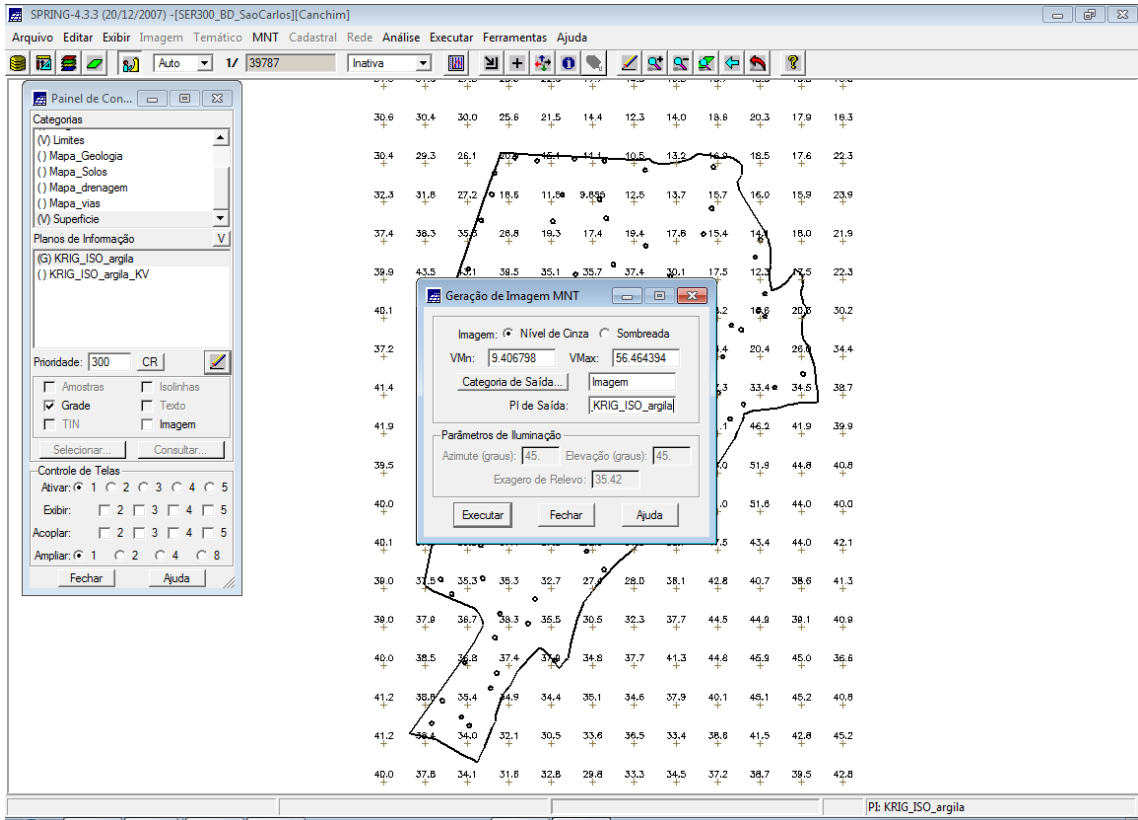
SPRING-4.3.3 (20/12/2007) -[SER300_BD_SaoCarlos][Canchim]

Arquivo Editar Exibir Imagem Temático MNT Cadastral Rede Análise Executar Ferramentas Ajuda

Auto 1/ 39787 Inativa

Painel de Con...

Categorias
(V) Limites
() Mapa_Geologia
() Mapa_Solos
() Mapa_drenagem
() Mapa_vias
(V) Superficie

Planos de Informação V
(G) KRIG_ISO_argila
() KRIG_ISO_argila_KV

Prioridade: 300 CR

Amostras Isolinhas
Grade Texto
TIN Imagem

Selecionar... Consultar...

Controle de Telas
Ativar: 1 2 3 4 5
Exibir: 2 3 4 5
Acoplar: 2 3 4 5
Ampliar: 1 2 4 8

Fechar Ajuda

Geração de Imagem MNT

Imagem: Nível de Cinza Sombreada
VMn: 9.406798 VMax: 56.464394
Categoria de Saída... Imagem
PI de Saída: KRIG_ISO_argila

Parâmetros de Iluminação
Azimute (graus): 45. Elevação (graus): 45.
Exagero de Relevo: 35.42

Executar Fechar Ajuda

30.6 30.4 30.0 25.6 21.5 14.4 12.3 14.0 18.6 20.3 17.9 16.3
30.4 29.3 26.1 20.9 15.1 11.1 10.5 13.2 16.9 18.5 17.6 22.3
32.3 31.8 27.2 18.6 11.5 9.856 12.5 13.7 15.7 16.0 15.9 23.9
37.4 38.3 35.6 28.8 19.3 17.4 19.4 17.8 15.4 14.1 18.0 21.9
39.9 43.5 43.1 39.5 35.1 35.7 37.4 30.1 17.5 12.3 17.5 22.3
40.1 .2 18.6 20.6 30.2
37.2 .4 20.4 26.0 34.4
41.4 .3 33.4 34.5 38.7
41.9 .1 46.2 41.9 39.9
39.5 .0 51.9 44.8 40.8
40.0 .0 51.6 44.0 40.0
40.1 .5 43.4 44.0 42.1
39.0 37.5 35.3 35.3 32.7 27.9 28.0 38.1 42.8 40.7 38.6 41.3
39.0 37.9 36.7 38.3 35.5 30.5 32.3 37.7 44.5 44.9 39.1 40.9
40.0 38.5 36.8 37.4 37.6 34.8 37.7 41.3 44.8 45.9 45.0 36.6
41.2 38.8 35.4 34.9 34.4 35.1 34.6 37.9 40.1 45.1 45.2 40.8
41.2 38.4 34.0 32.1 30.5 33.6 36.5 33.4 38.8 41.5 42.8 45.2
40.0 37.8 34.1 31.8 32.8 29.8 33.3 34.5 37.2 38.7 39.5 42.8

PI: KRIG_ISO_argila